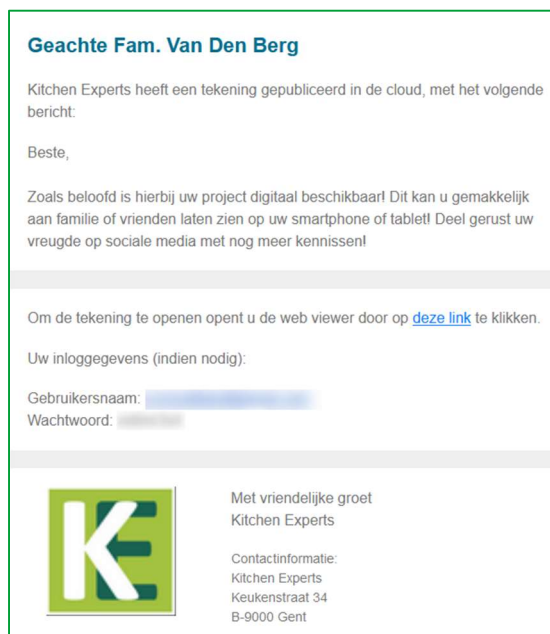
Geachte Fam. Van Den Berg

Kitchen Experts heeft een tekening gepubliceerd in de cloud, met het volgende bericht:

Beste,

Zoals beloofd is hierbij uw project digitaal beschikbaar! Dit kan u gemakkelijk aan familie of vrienden laten zien op uw smartphone of tablet! Deel gerust uw vreugde op sociale media met nog meer kennissen!

Om de tekening te openen opent u de web viewer door op deze link te klikken.

Uw inloggegevens (indien nodig):

Gebruikersnaam: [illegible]
Wachtwoord: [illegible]

Met vriendelijke groet
Kitchen Experts

Contactinformatie:
Kitchen Experts
Keukenstraat 34
B-9000 Gent